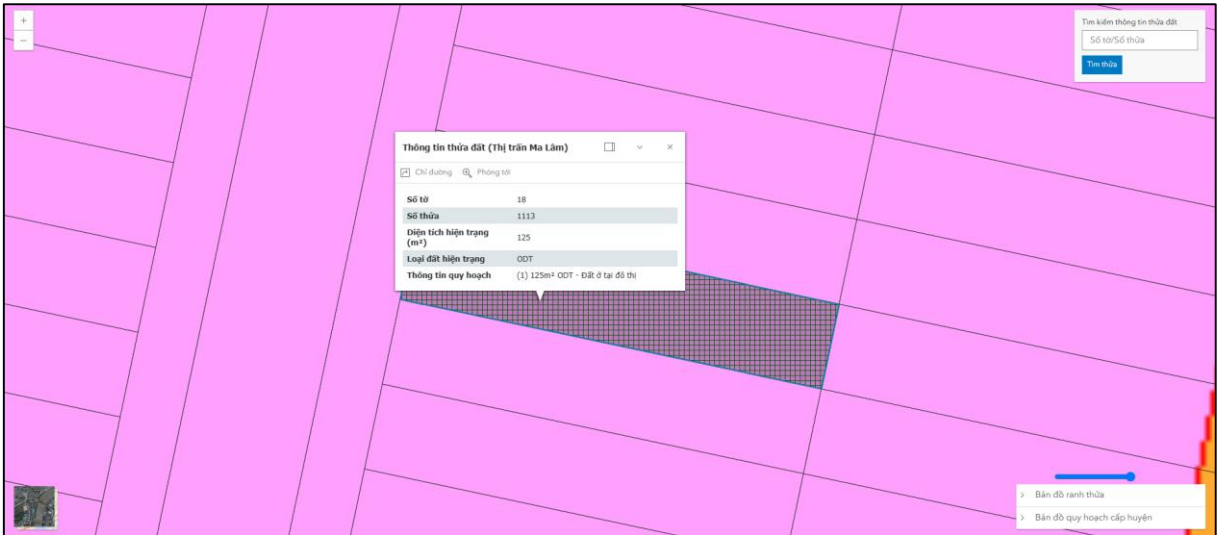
+
−

Tìm kiếm thông tin thửa đất
Số tờ/Số thửa
Tìm thửa

Thông tin thửa đất (Thị trấn Ma Lâm)

Chỉ đường Phóng tới

| Số tờ | 18 |
|---|---|
| Số thửa | 1113 |
| Diện tích hiện trạng (m²) | 125 |
| Loại đất hiện trạng | ODT |
| Thông tin quy hoạch | (1) 125m² ODT - Đất ở tại đô thị |

> Bản đồ ranh thửa
> Bản đồ quy hoạch cấp huyện